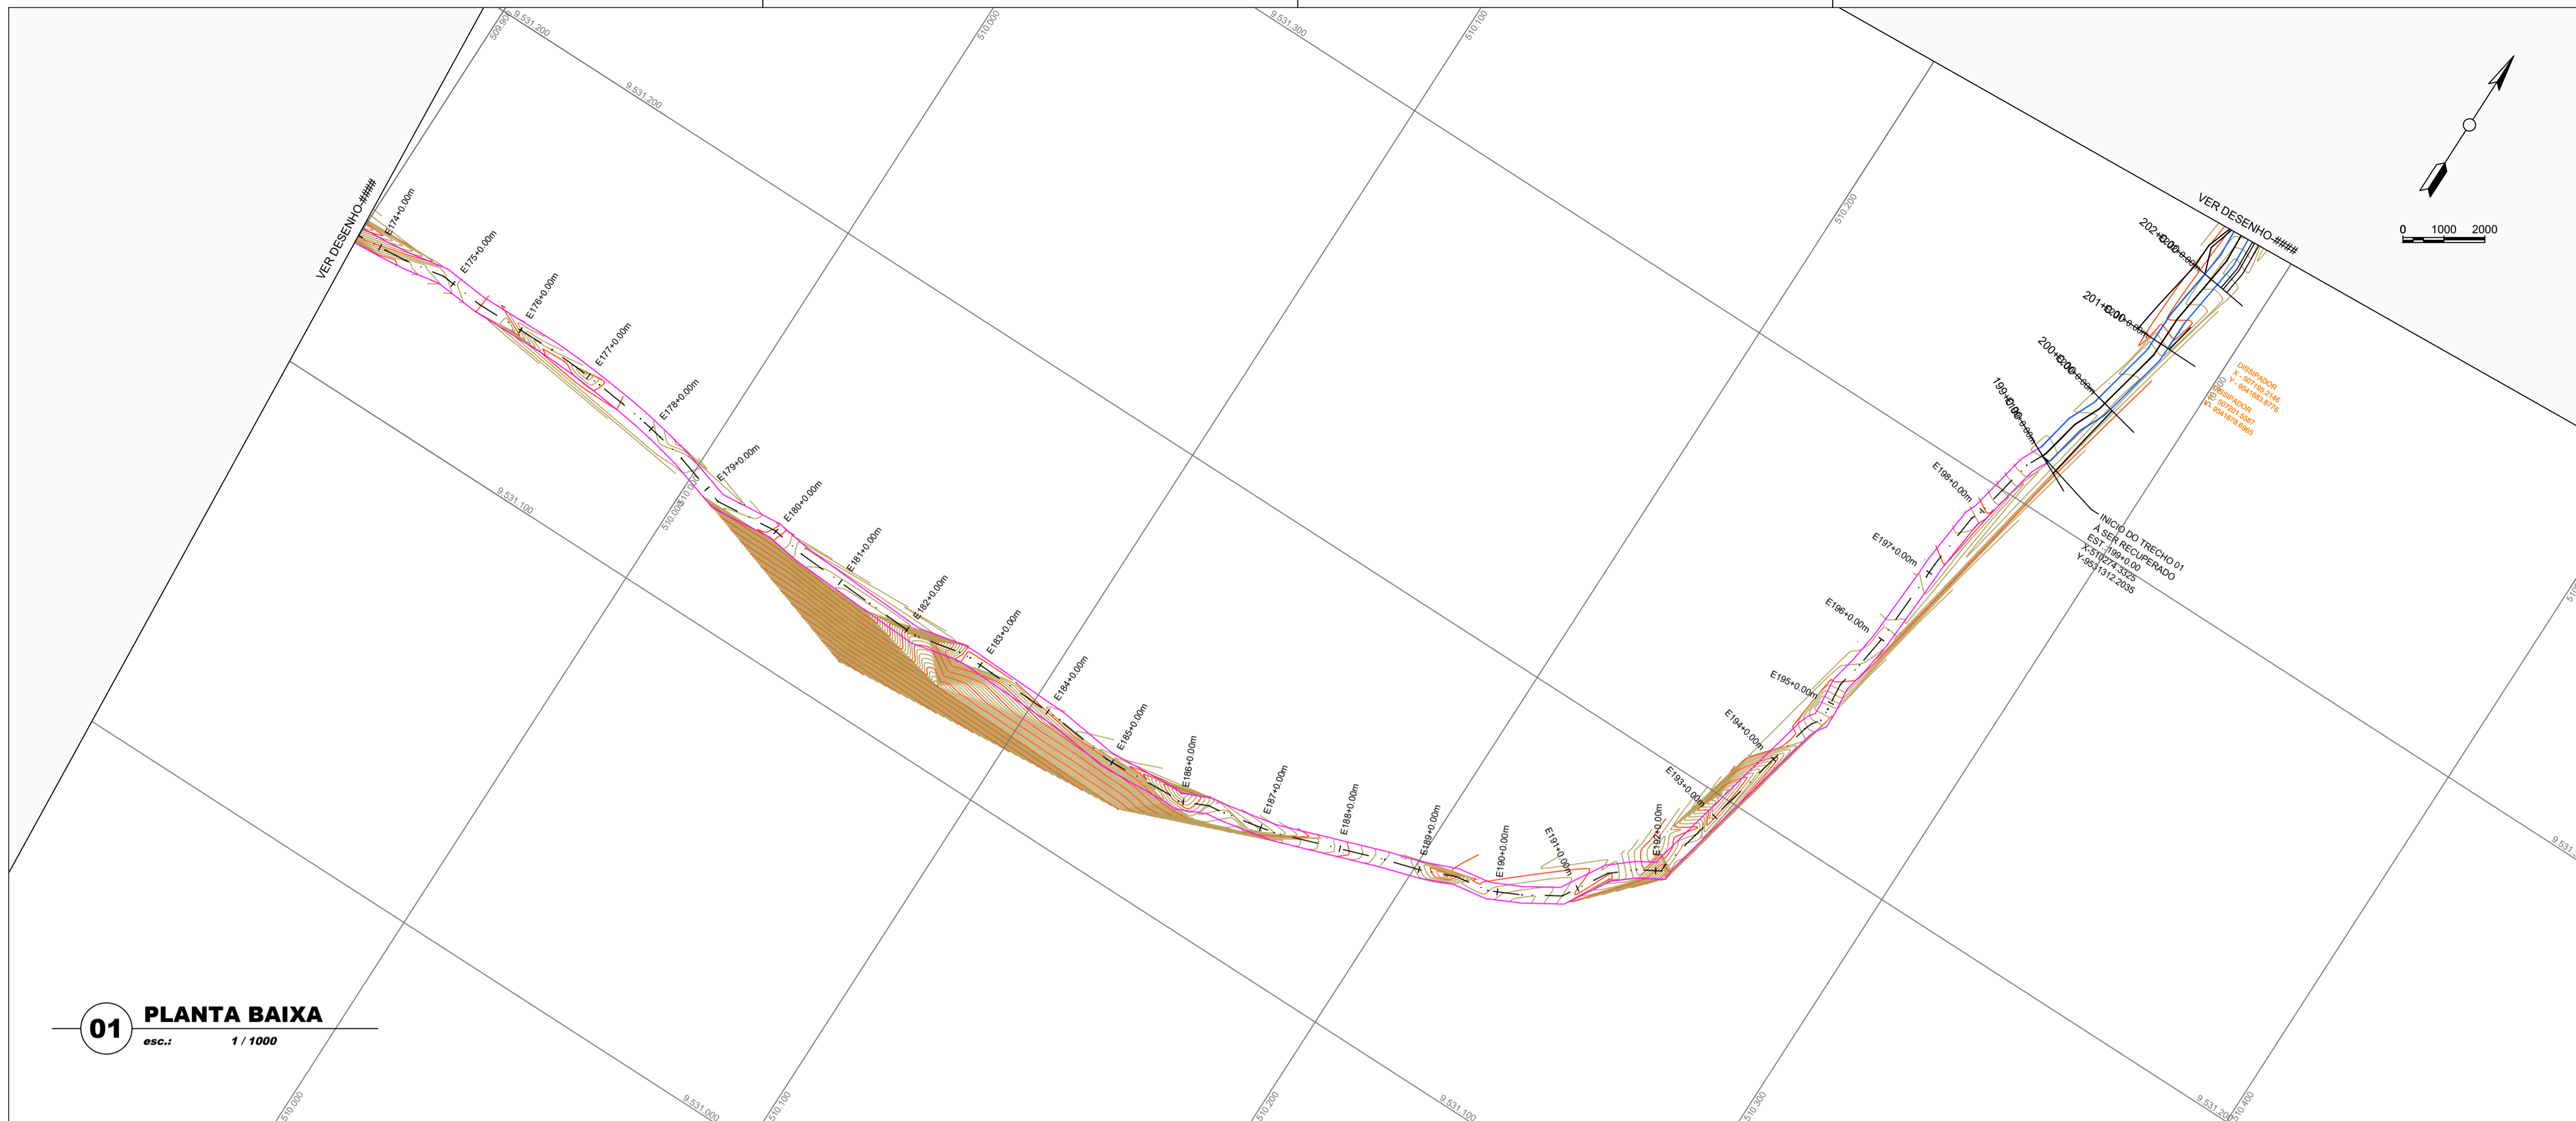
VER DESENHO-####
E174+0.00m
E175+0.00m
E176+0.00m
E177+0.00m
E178+0.00m
E179+0.00m
E180+0.00m
E181+0.00m
E182+0.00m
E183+0.00m
E184+0.00m
E185+0.00m
E186+0.00m
E187+0.00m
E188+0.00m
E189+0.00m
E190+0.00m
E191+0.00m
E192+0.00m
E193+0.00m
E194+0.00m
E195+0.00m
E196+0.00m
E197+0.00m
E198+0.00m
199+0.00
200+0.00
201+0.00
202+0.00
VER DESENHO-####
0 1000 2000
DISSIPADOR
X - 507195.2146
Y - 9541863.8776
DISSIPADOR
X - 507201.6587
Y - 9541876.9865
INICIO DO TRECHO 01
A SER RECUPERADO
EST.:199+0.00
X:510274.3325
Y:9531312.2035
9.531.200
9.531.300
9.531.200
9.531.100
9.531.000
9.531.100
9.531.200
509.900
510.000
510.100
510.200
510.000
510.000
510.100
510.200
510.300
510.400
01 PLANTA BAIXA
esc.: 1 / 1000